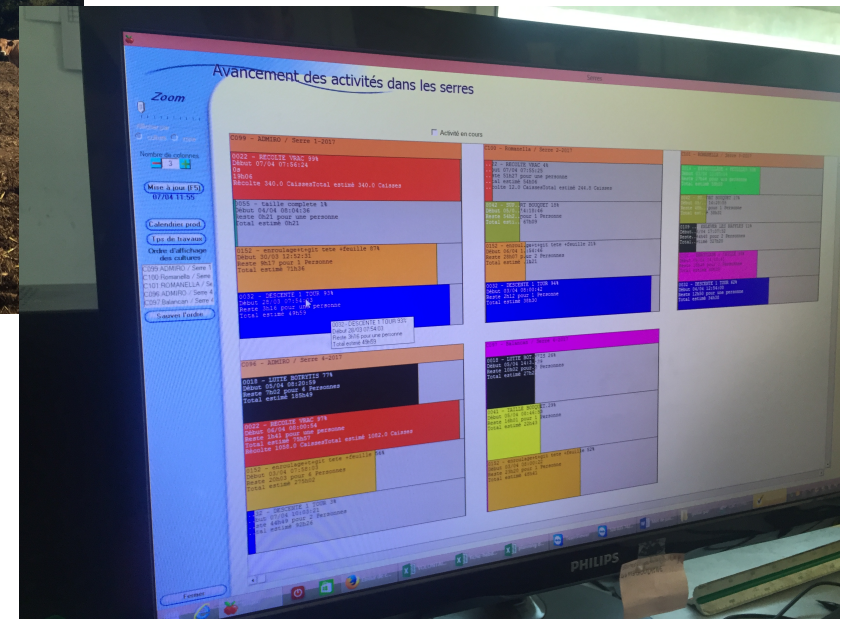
Avancement des activités dans les serres

Serres

Zoom

Nombre de colonnes
3

Mise à jour (F5)
07/04 11:55

Calendrier prod.

Lps de travaux

Ordre d'affichage des cultures

C099 ADMIRO / Serre 1
C100 Romanella / Se
C101 ROMANELLA / Se
C096 ADMIRO / Serre 4
C097 Balancan / Serre

Sauver l'ordre

Fermer

Activité en cours

C099 - ADMIRO / Serre 1-2017

0022 - RECOLTE VRAC 39%
Début 07/04 07:54:24
0s
19h04
Récolte 340.0 CaissesTotal estimé 340.0 Caisses

0055 - taille complete 1%
Début 04/04 08:04:36
Reste 0h21 pour une personne
Total estimé 0h21

0152 - enroulage+tgit tete +feuille 87%
Début 30/03 12:52:32
Reste 9h17 pour 1 Personne
Total estimé 71h36

0032 - DESCENTE 1 TOUR 93%
Début 28/03 07:54:03
Reste 3h16 pour une personne
Total estimé 49h59

0032 - DESCENTE 1 TOUR 93%
Début 28/03 07:54:03
Reste 3h16 pour une personne
Total estimé 49h59

C100 - Romanella / Serre 2-2017

0022 - RECOLTE VRAC 4%
Début 07/04 07:55:25
Reste 53h27 pour une personne
Total estimé 54h56
Récolte 12.0 CaissesTotal estimé 334.0 Caisses

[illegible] BOUQUET 10%
Total estimé 47h09

0152 - enroulage+tgit tete +feuille 31%
Début 06/04 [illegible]
Reste 28h07 pour 2 Personnes
Total estimé 2h21

0032 - DESCENTE 1 TOUR 94%
Début 03/04 08:05:42
Reste 2h12 pour 1 Personne
Total estimé 35h35

ROMANELLA / Serre 3-2017

0032 - DESCENTE 1 TOUR 42%
Reste 19h41 pour 1 Personne
Total estimé 34h50

C096 - ADMIRO / Serre 4-2017

0018 - LUTTE BOTRYTIS 77%
Début 05/04 08:20:59
Reste 7h52 pour 4 Personnes
Total estimé 185h45

0022 - RECOLTE VRAC 87%
Début 06/04 08:00:54
Reste 1h41 pour une personne
Total estimé 75h57
Récolte 1050.0 CaissesTotal estimé 1082.0 Caisses

0152 - enroulage+tgit tete +feuille 34%
Début 03/04 07:58:15
Reste 20h07 pour 2 Personnes
Total estimé 270h02

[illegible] - DESCENTE 1 TOUR 9%
Reste 44h49 pour 1 Personne
Total estimé 52h28

0018 - LUTTE BOTRYTIS
Début 05/04 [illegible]
Reste 15h22 pour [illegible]
Total estimé 27h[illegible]

TAILLE BOUQUET 29%
Total estimé 20h03

0152 - enroulage+tgit tete +feuille 52%
Début 31/03 07:14:42
Total estimé 20h51

PHILIPS